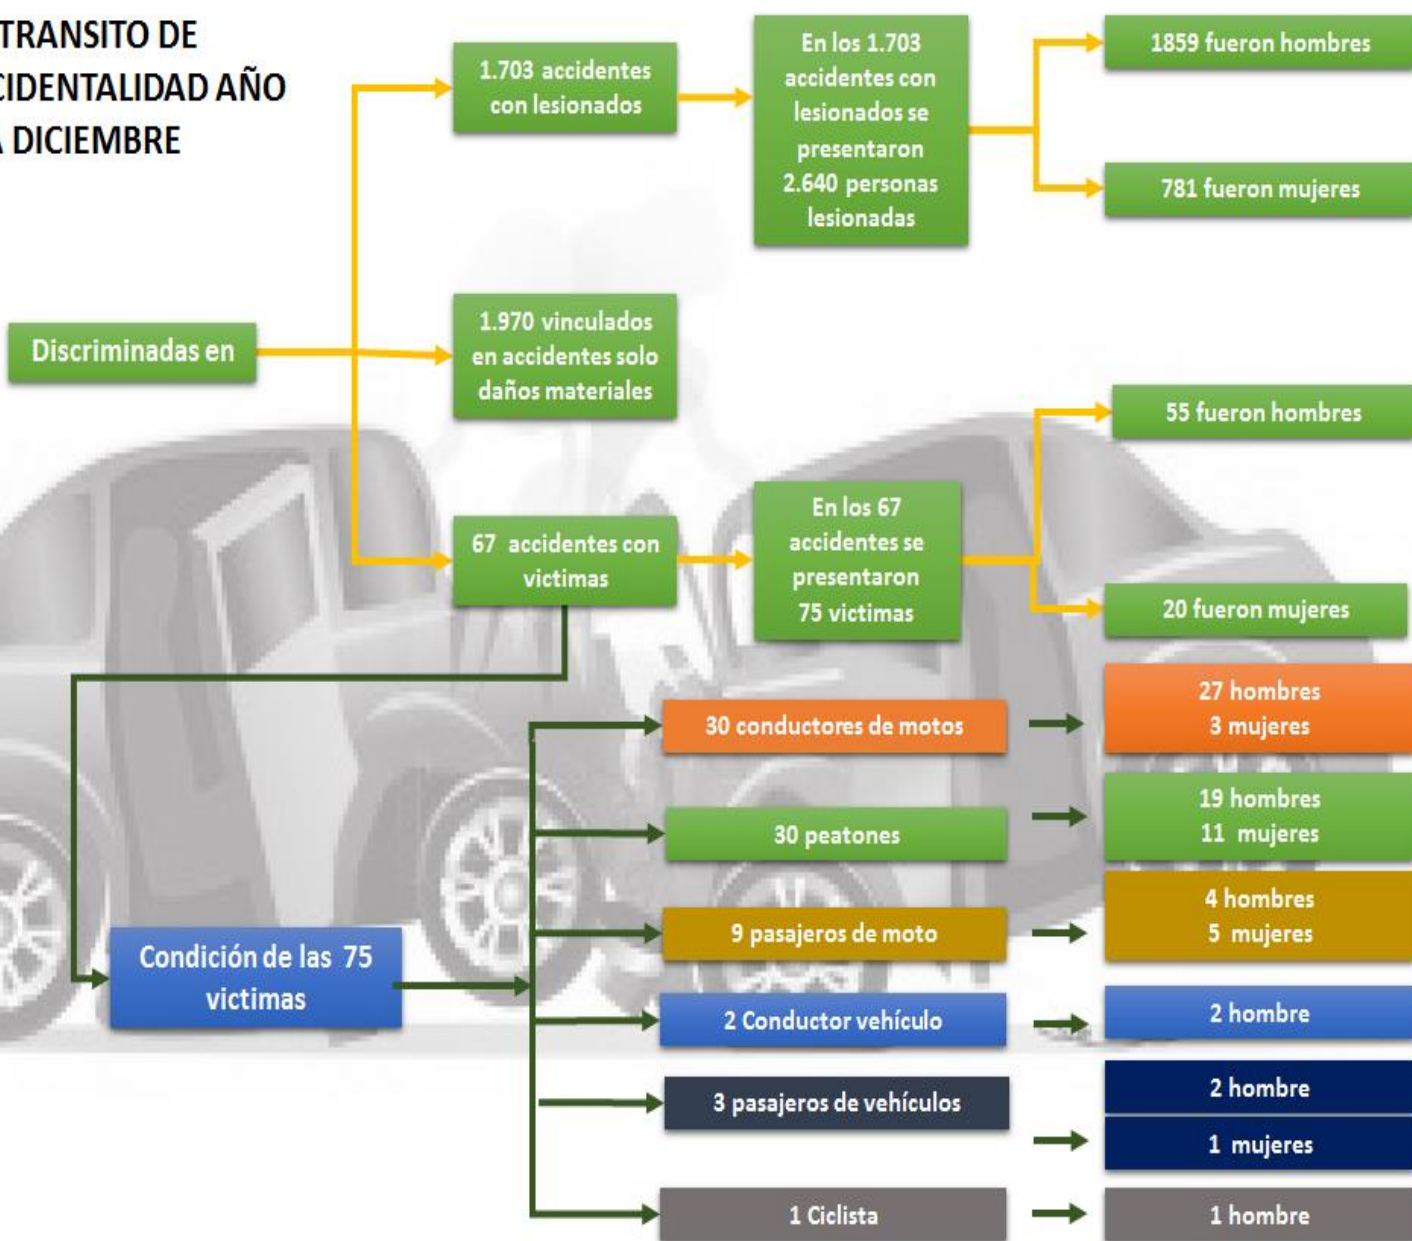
TRANSITO DE
CIDENTALIDAD AÑO
DICIEMBRE

1.703 accidentes con lesionados

En los 1.703 accidentes con lesionados se presentaron 2.640 personas lesionadas

1859 fueron hombres

781 fueron mujeres

Discriminadas en

1.970 vinculados en accidentes solo daños materiales

55 fueron hombres

67 accidentes con victimas

En los 67 accidentes se presentaron 75 victimas

20 fueron mujeres

30 conductores de motos

27 hombres
3 mujeres

30 peatones

19 hombres
11 mujeres

9 pasajeros de moto

4 hombres
5 mujeres

Condición de las 75 victimas

2 Conductor vehículo

2 hombre

3 pasajeros de vehículos

2 hombre

1 mujeres

1 Ciclista

1 hombre